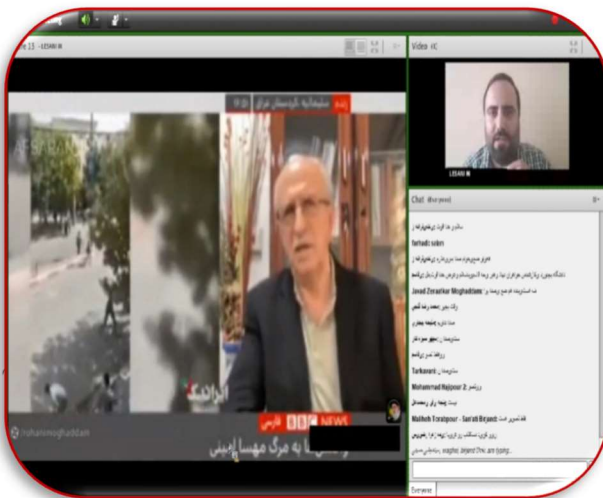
e 15 - LESANI M

Video IC

LESANI M

Chat

farhadi: salam

Javad Zerafshar Moghaddam:

Tarkarani:

Mohammad Hajipour 2:

Maliheh Torabpour - Sariati Beyandi:

AFSARAN

سلیمانیه، کردستان عراق

زنده

ایراندیسک

BBC NEWS فارسی

به مرگ مهسا امینی

Everyone